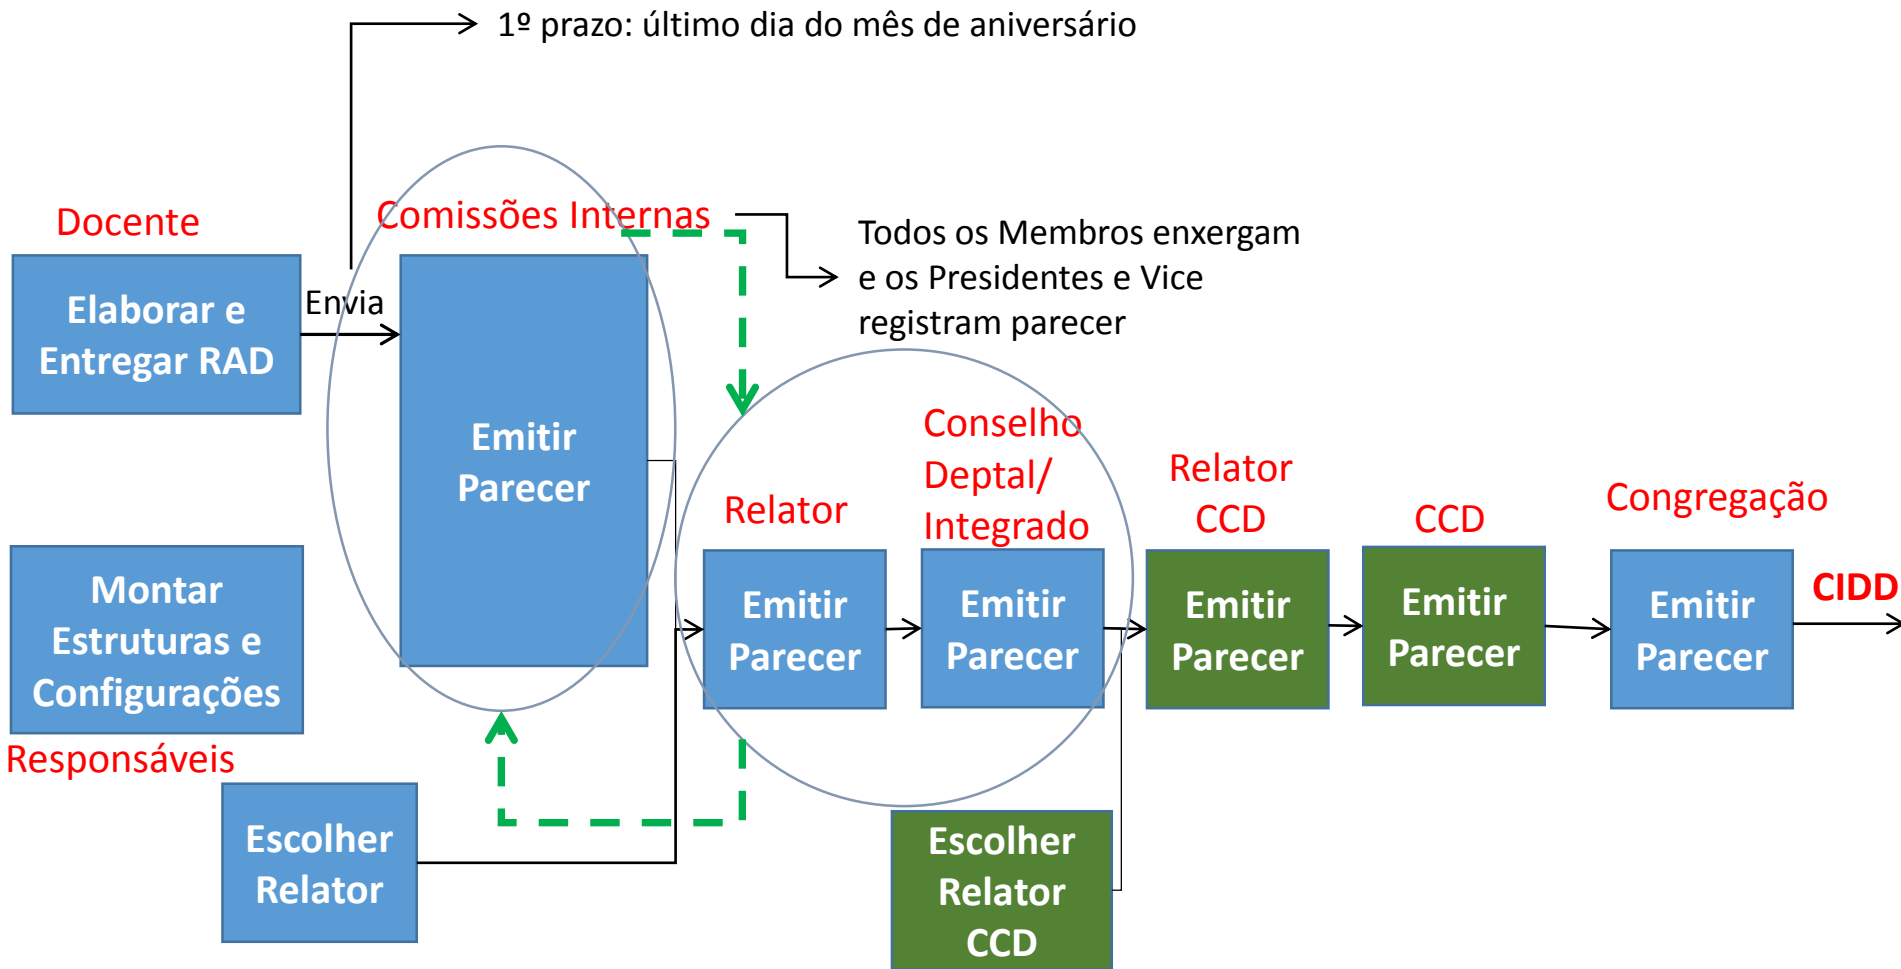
1º prazo: último dia do mês de aniversário

Docente

Elaborar e Entregar RAD

Envia

Comissões Internas

Emitir Parecer

Todos os Membros enxergam e os Presidentes e Vice registram parecer

Montar Estruturas e Configurações

Responsáveis

Escolher Relator

Relator

Emitir Parecer

Conselho Deptal/ Integrado

Emitir Parecer

Escolher Relator CCD

Relator CCD

Emitir Parecer

CCD

Emitir Parecer

Congregação

Emitir Parecer

CIDD